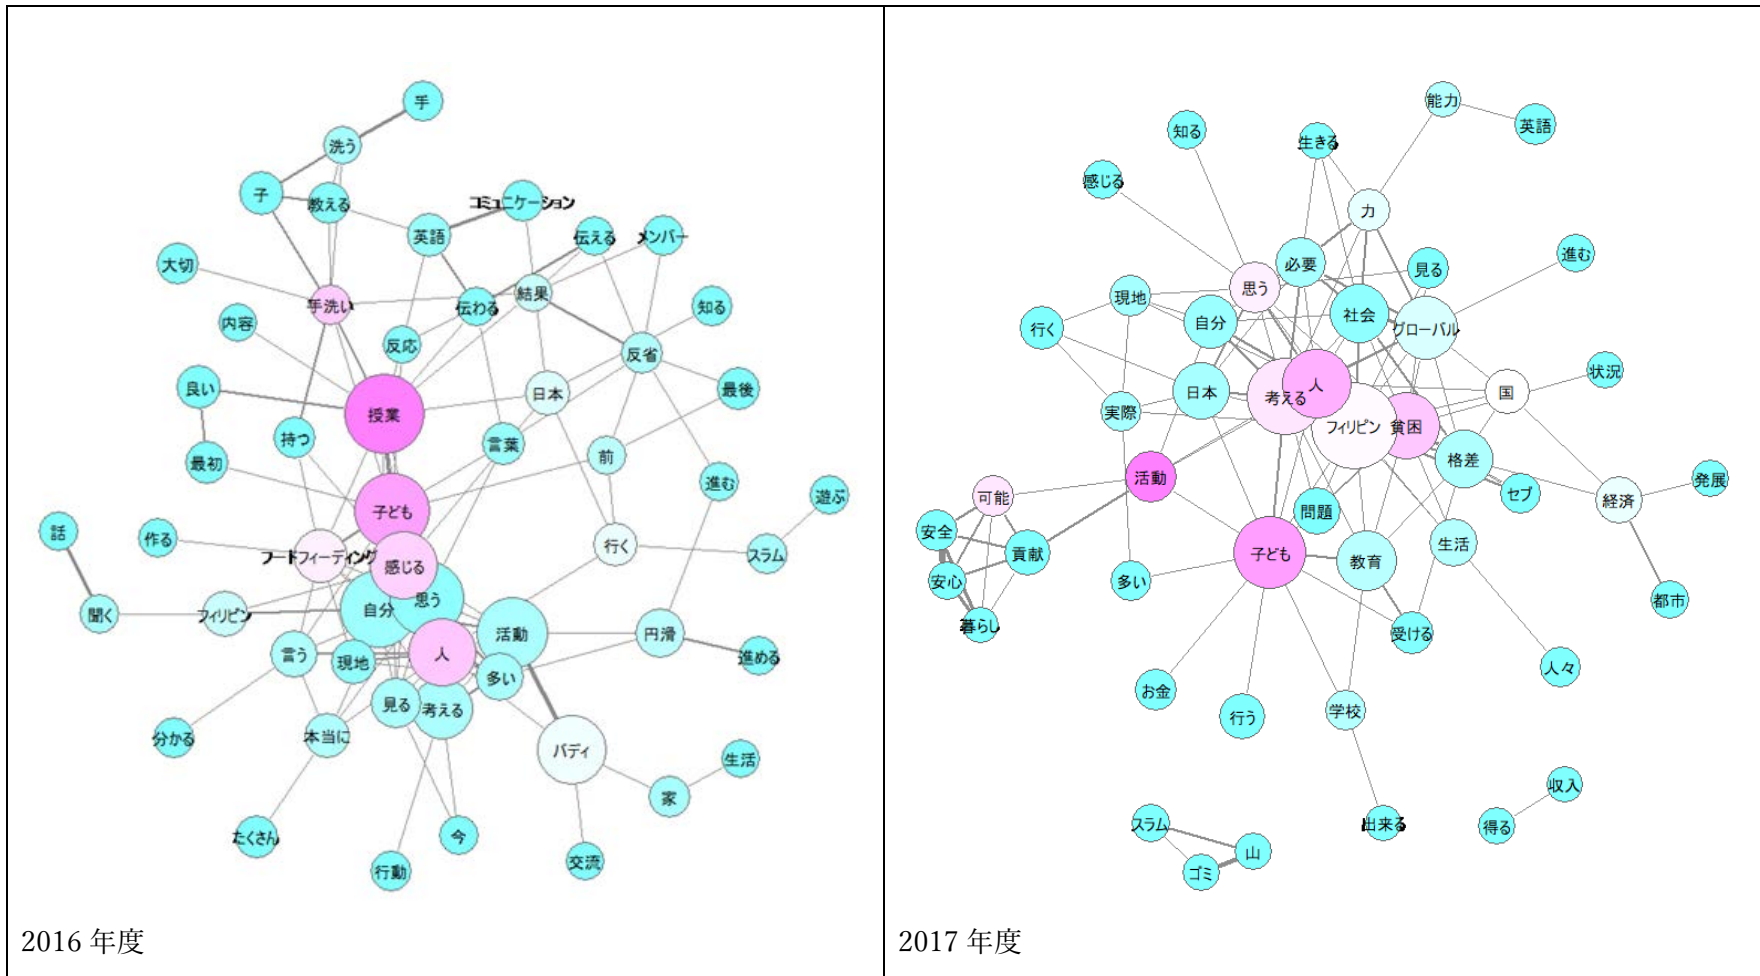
手
洗う
子
教える
コミュニケーション
英語
伝える
メンバー
大切
手洗い
伝わる
結果
知る
内容
反応
反省
良い
授業
日本
最後
持つ
言葉
最初
前
進む
遊ぶ
子ども
話
作る
行く
フードフィーディング
感じる
スラム
思う
自分
聞く
フィリピン
活動
円滑
人
言う
現地
進める
多い
見る
考える
分かる
本当に
バディ
生活
家
たくさん
今
行動
交流
2016 年度

能力
知る
英語
生きる
感じる
力
進む
必要
見る
思う
現地
自分
社会
グローバル
行く
状況
人
日本
考える
国
実際
フィリピン
貧困
格差
活動
発展
可能
セブ
経済
問題
安全
貢献
生活
子ども
教育
都市
安心
多い
暮らし
受ける
人々
お金
行う
学校
収入
スラム
出来る
得る
山
ゴミ
2017 年度